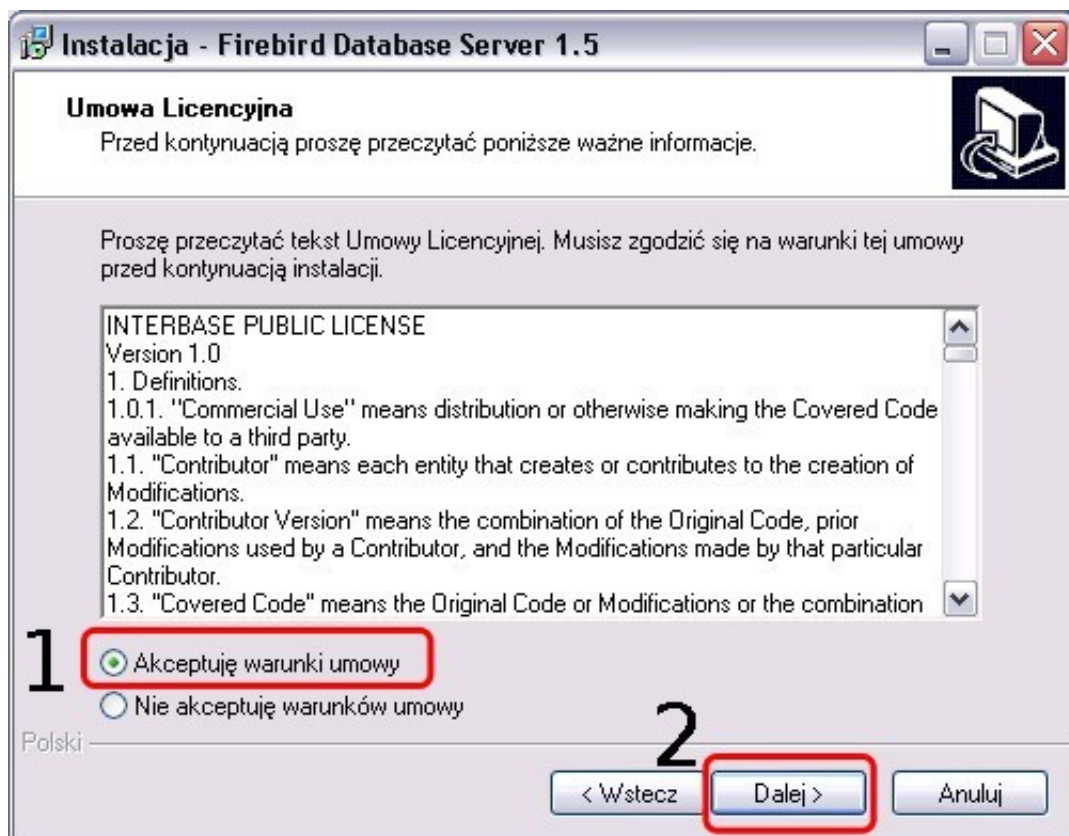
Instalacja - Firebird Database Server 1.5

Umowa Licencyjna
Przed kontynuacją proszę przeczytać poniższe ważne informacje.

Proszę przeczytać tekst Umowy Licencyjnej. Musisz zgodzić się na warunki tej umowy przed kontynuacją instalacji.

INTERBASE PUBLIC LICENSE
Version 1.0
1. Definitions.
1.0.1. ''Commercial Use'' means distribution or otherwise making the Covered Code available to a third party.
1.1. "Contributor" means each entity that creates or contributes to the creation of Modifications.
1.2. "Contributor Version" means the combination of the Original Code, prior Modifications used by a Contributor, and the Modifications made by that particular Contributor.
1.3. "Covered Code" means the Original Code or Modifications or the combination

1

Akceptuję warunki umowy

Nie akceptuję warunków umowy

Polski

2

< Wstecz

Dalej >

Anuluj